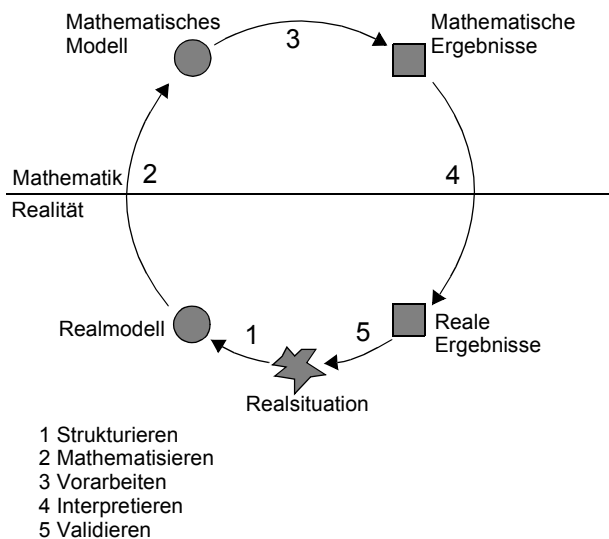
Mathematisches Modell

3

Mathematische Ergebnisse

Mathematik

2

4

Realität

Realmodell

1

5

Reale Ergebnisse

Realsituation

1 Strukturieren
2 Mathematisieren
3 Vorarbeiten
4 Interpretieren
5 Validieren